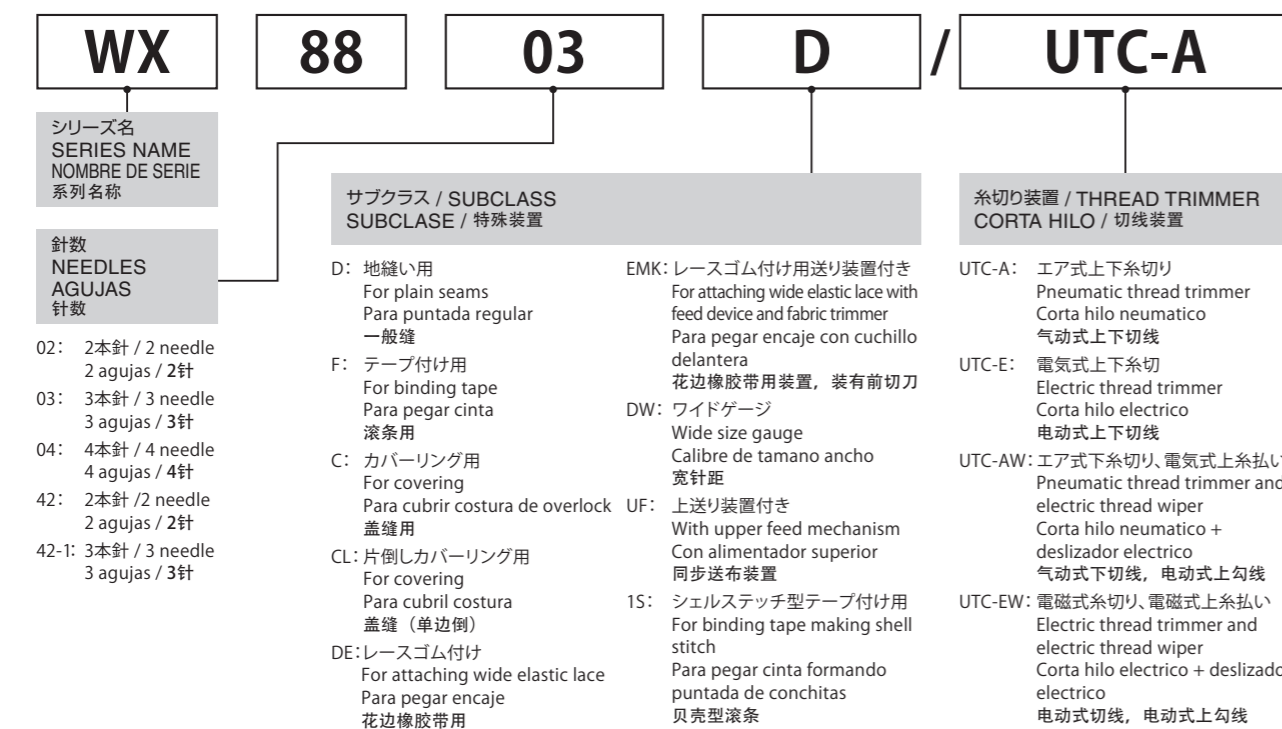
WX 88 03 D / UTC-A

シリーズ名
SERIES NAME
NOMBRE DE SERIE
系列名称

針数
NEEDLES
AGUJAS
针数

02: 2本針 / 2 needle
2 agujas / 2针
03: 3本針 / 3 needle
3 agujas / 3针
04: 4本針 / 4 needle
4 agujas / 4针
42: 2本針 /2 needle
2 agujas / 2针
42-1: 3本針 / 3 needle
3 agujas / 3针

サブクラス / SUBCLASS
SUBCLASE / 特殊装置

D: 地縫い用
For plain seams
Para puntada regular
一般缝
F: テープ付け用
For binding tape
Para pegar cinta
滚条用
C: カバーリング用
For covering
Para cubrir costura de overlock
盖缝用
CL: 片倒しカバーリング用
For covering
Para cubril costura
盖缝（单边倒）
DE: レースゴム付け
For attaching wide elastic lace
Para pegar encaje
花边橡胶带用

EMK: レースゴム付け用送り装置付き
For attaching wide elastic lace with feed device and fabric trimmer
Para pegar encaje con cuchillo delantera
花边橡胶带用装置，装有前切刀
DW: ワイドゲージ
Wide size gauge
Calibre de tamano ancho
宽针距
UF: 上送り装置付き
With upper feed mechanism
Con alimentador superior
同步送布装置
1S: シェルステッチ型テープ付け用
For binding tape making shell stitch
Para pegar cinta formando puntada de conchitas
贝壳型滚条

糸切り装置 / THREAD TRIMMER
CORTA HILO / 切线装置

UTC-A: エア式上下糸切り
Pneumatic thread trimmer
Corta hilo neumatico
气动式上下切线
UTC-E: 電気式上下糸切
Electric thread trimmer
Corta hilo electrico
电动式上下切线
UTC-AW: エア式下糸切り、電気式上糸払い
Pneumatic thread trimmer and
electric thread wiper
Corta hilo neumatico +
deslizador electrico
气动式下切线，电动式上勾线
UTC-EW: 電磁式糸切り、電磁式上糸払い
Electric thread trimmer and
electric thread wiper
Corta hilo electrico + deslizado
electrico
电动式切线，电动式上勾线